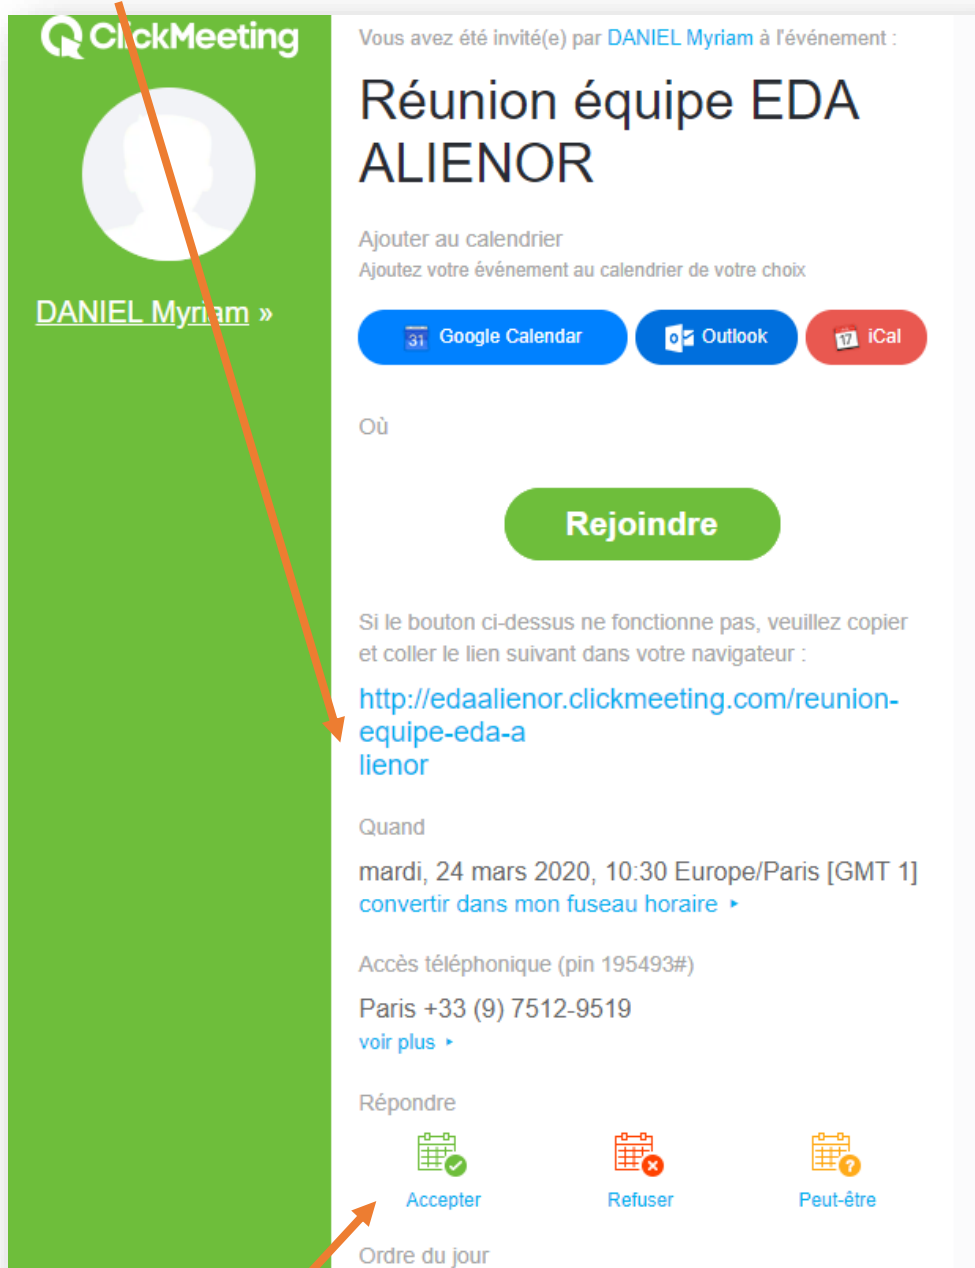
ClickMeeting

DANIEL Myriam »

Vous avez été invité(e) par DANIEL Myriam à l'événement :

Réunion équipe EDA ALIENOR

Ajouter au calendrier
Ajoutez votre événement au calendrier de votre choix

31 Google Calendar
Outlook
17 iCal

Où

Rejoindre

Si le bouton ci-dessus ne fonctionne pas, veuillez copier et coller le lien suivant dans votre navigateur :

http://edaalienor.clickmeeting.com/reunion-equipe-eda-alienor

Quand

mardi, 24 mars 2020, 10:30 Europe/Paris [GMT 1]
convertir dans mon fuseau horaire ▸

Accès téléphonique (pin 195493#)

Paris +33 (9) 7512-9519
voir plus ▸

Répondre

Accepter
Refuser
Peut-être

Ordre du jour